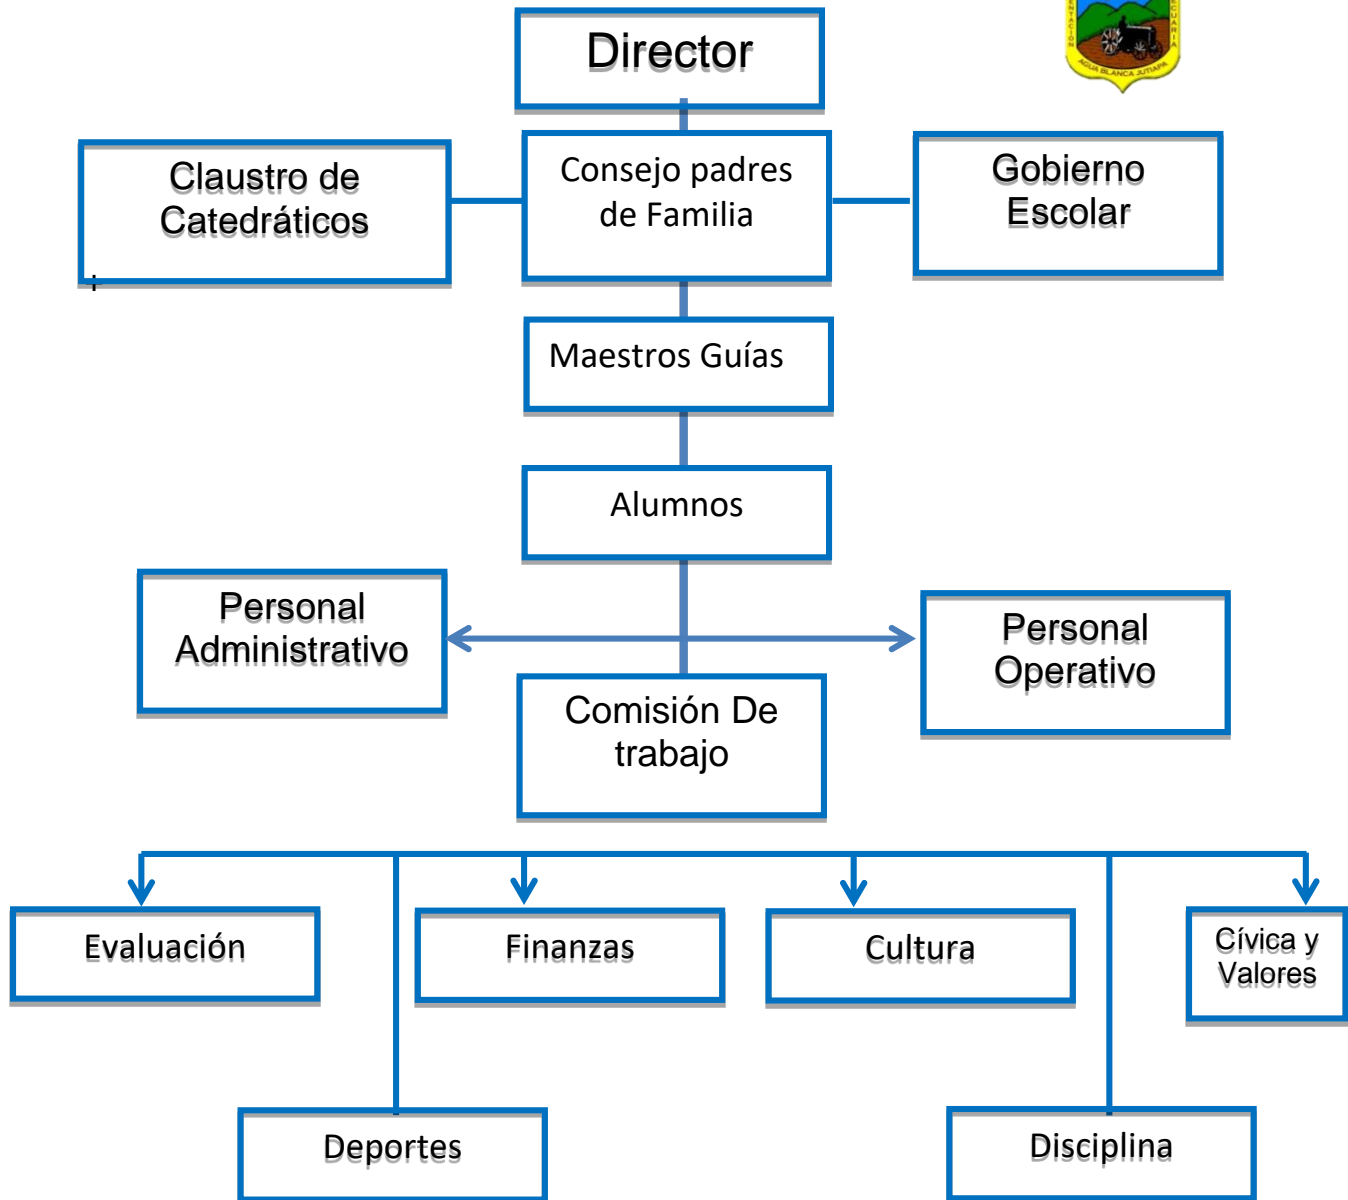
Director

Claustro de Catedráticos

Consejo padres de Familia

Gobierno Escolar

AGUA BLANCA JUTIAPA

Maestros Guías

Alumnos

Personal Administrativo

Personal Operativo

Comisión De trabajo

Evaluación

Finanzas

Cultura

Cívica y Valores

Deportes

Disciplina